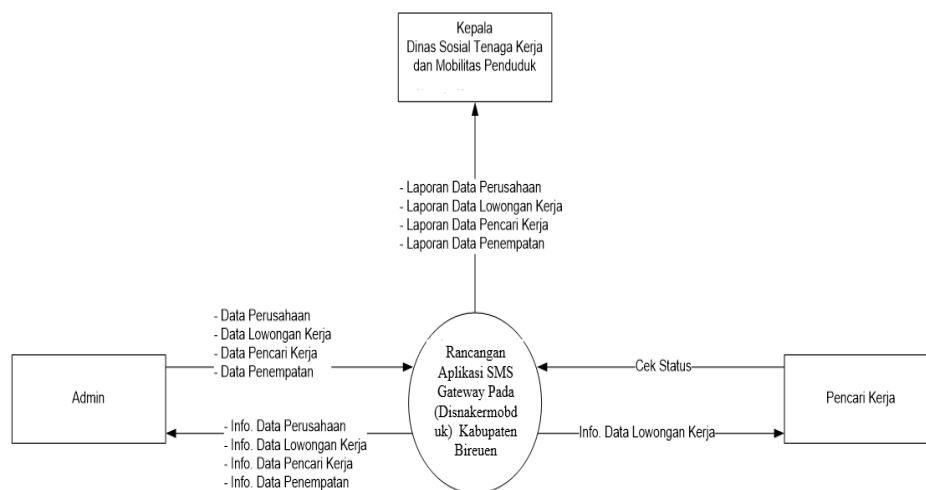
Kepala
Dinas Sosial Tenaga Kerja
dan Mobilitas Penduduk

- Laporan Data Perusahaan
- Laporan Data Lowongan Kerja
- Laporan Data Pencari Kerja
- Laporan Data Penempatan

- Data Perusahaan
- Data Lowongan Kerja
- Data Pencari Kerja
- Data Penempatan

Admin

- Info. Data Perusahaan
- Info. Data Lowongan Kerja
- Info. Data Pencari Kerja
- Info. Data Penempatan

Rancangan Aplikasi SMS Gateway Pada (Disnakermobduk) Kabupaten Bireuen

Cek Status

Info. Data Lowongan Kerja

Pencari Kerja